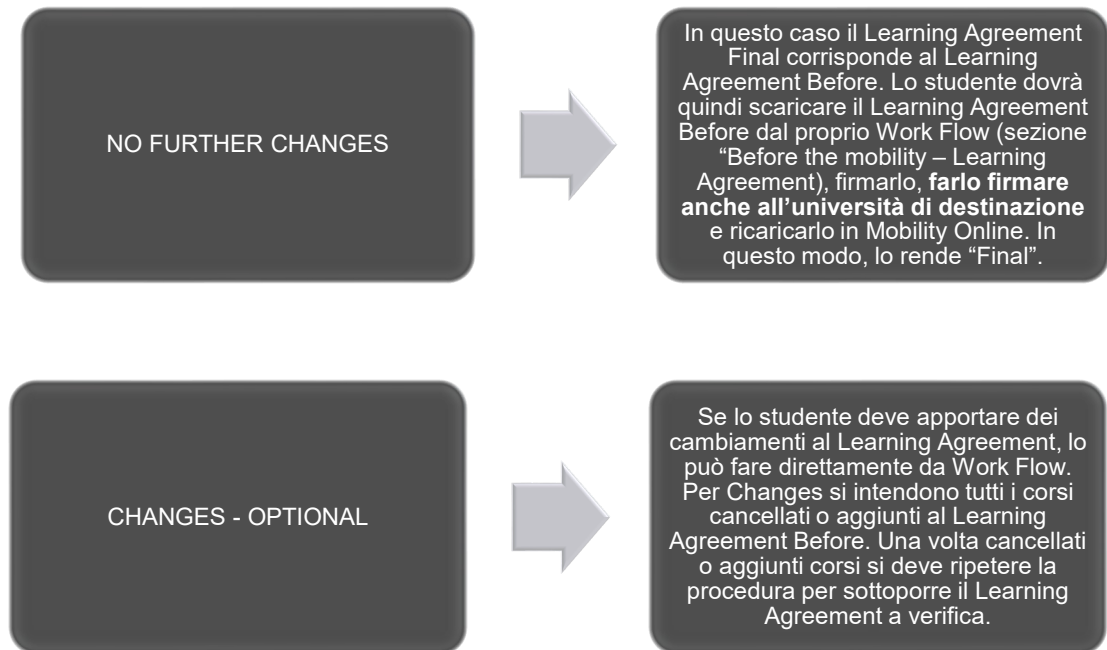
NO FURTHER CHANGES

In questo caso il Learning Agreement Final corrisponde al Learning Agreement Before. Lo studente dovrà quindi scaricare il Learning Agreement Before dal proprio Work Flow (sezione “Before the mobility – Learning Agreement), firmarlo, **farlo firmare anche all’università di destinazione** e ricaricarlo in Mobility Online. In questo modo, lo rende “Final”.

CHANGES - OPTIONAL

Se lo studente deve apportare dei cambiamenti al Learning Agreement, lo può fare direttamente da Work Flow. Per Changes si intendono tutti i corsi cancellati o aggiunti al Learning Agreement Before. Una volta cancellati o aggiunti corsi si deve ripetere la procedura per sottoporre il Learning Agreement a verifica.